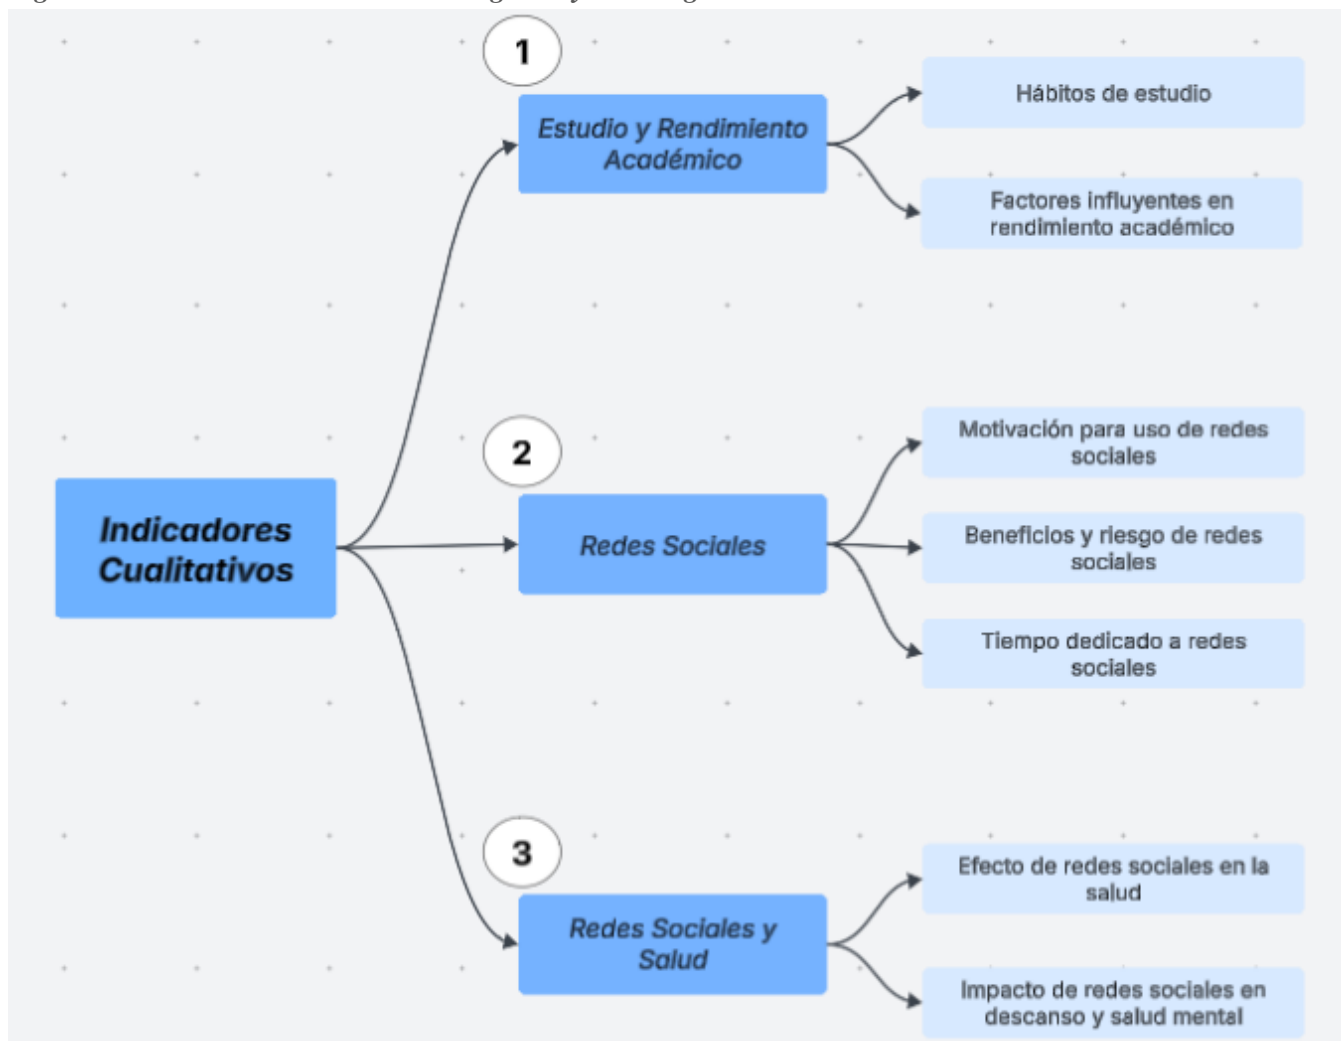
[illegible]

Indicadores Cualitativos

1
Estudio y Rendimiento Académico

Hábitos de estudio

Factores influyentes en rendimiento académico

2
Redes Sociales

Motivación para uso de redes sociales

Beneficios y riesgo de redes sociales

Tiempo dedicado a redes sociales

3
Redes Sociales y Salud

Efecto de redes sociales en la salud

Impacto de redes sociales en descanso y salud mental